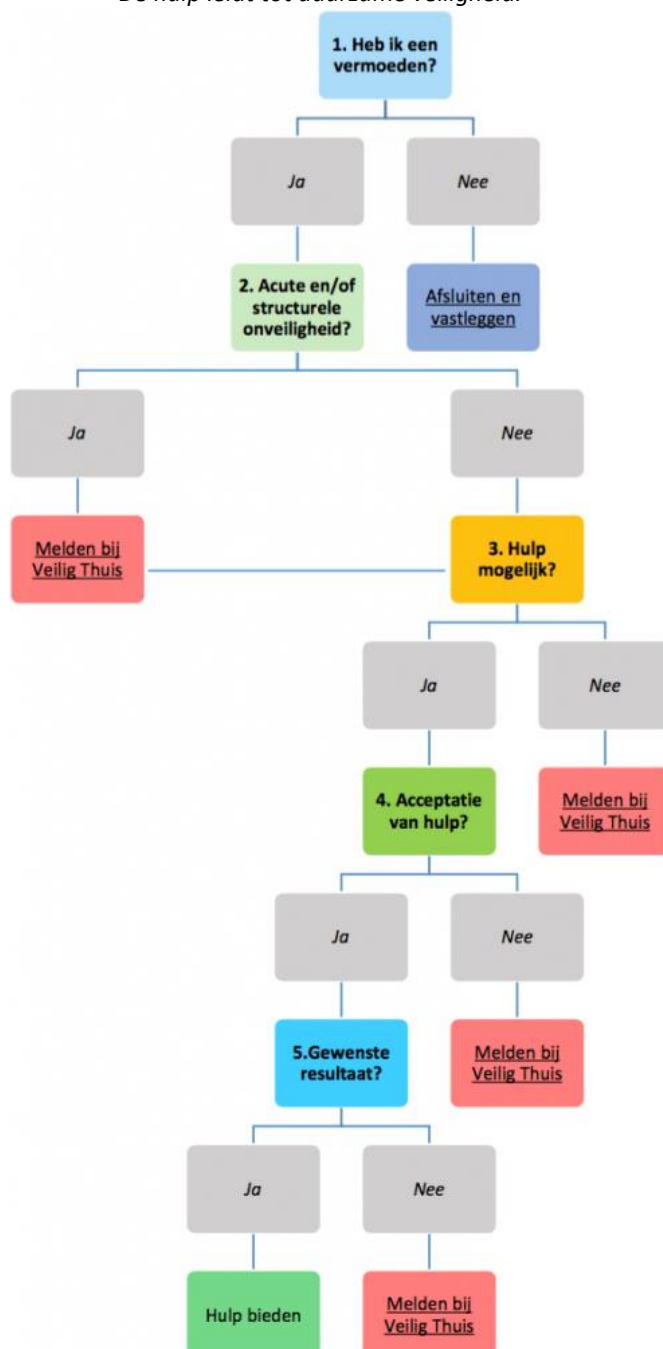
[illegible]

1. Heb ik een vermoeden?

Ja

Nee

2. Acute en/of structurele onveiligheid?

Afsluiten en vastleggen

Ja

Nee

Melden bij Veilig Thuis

3. Hulp mogelijk?

Ja

Nee

4. Acceptatie van hulp?

Melden bij Veilig Thuis

Ja

Nee

5.Gewenste resultaat?

Melden bij Veilig Thuis

Ja

Nee

Hulp bieden

Melden bij Veilig Thuis